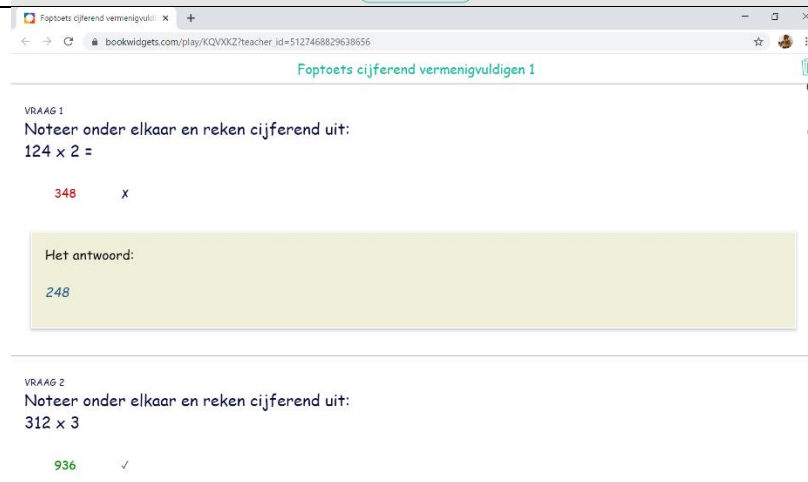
Foptoets cijferend vermenigvuldi ×

bookwidgets.com/play/KQVXKZ?teacher_id=5127468829638656

Foptoets cijferend vermenigvuldigen 1

VRAAG 1
Noteer onder elkaar en reken cijferend uit:
124 x 2 =

348 ✗

Het antwoord:

248

VRAAG 2
Noteer onder elkaar en reken cijferend uit:
312 x 3

936 ✓